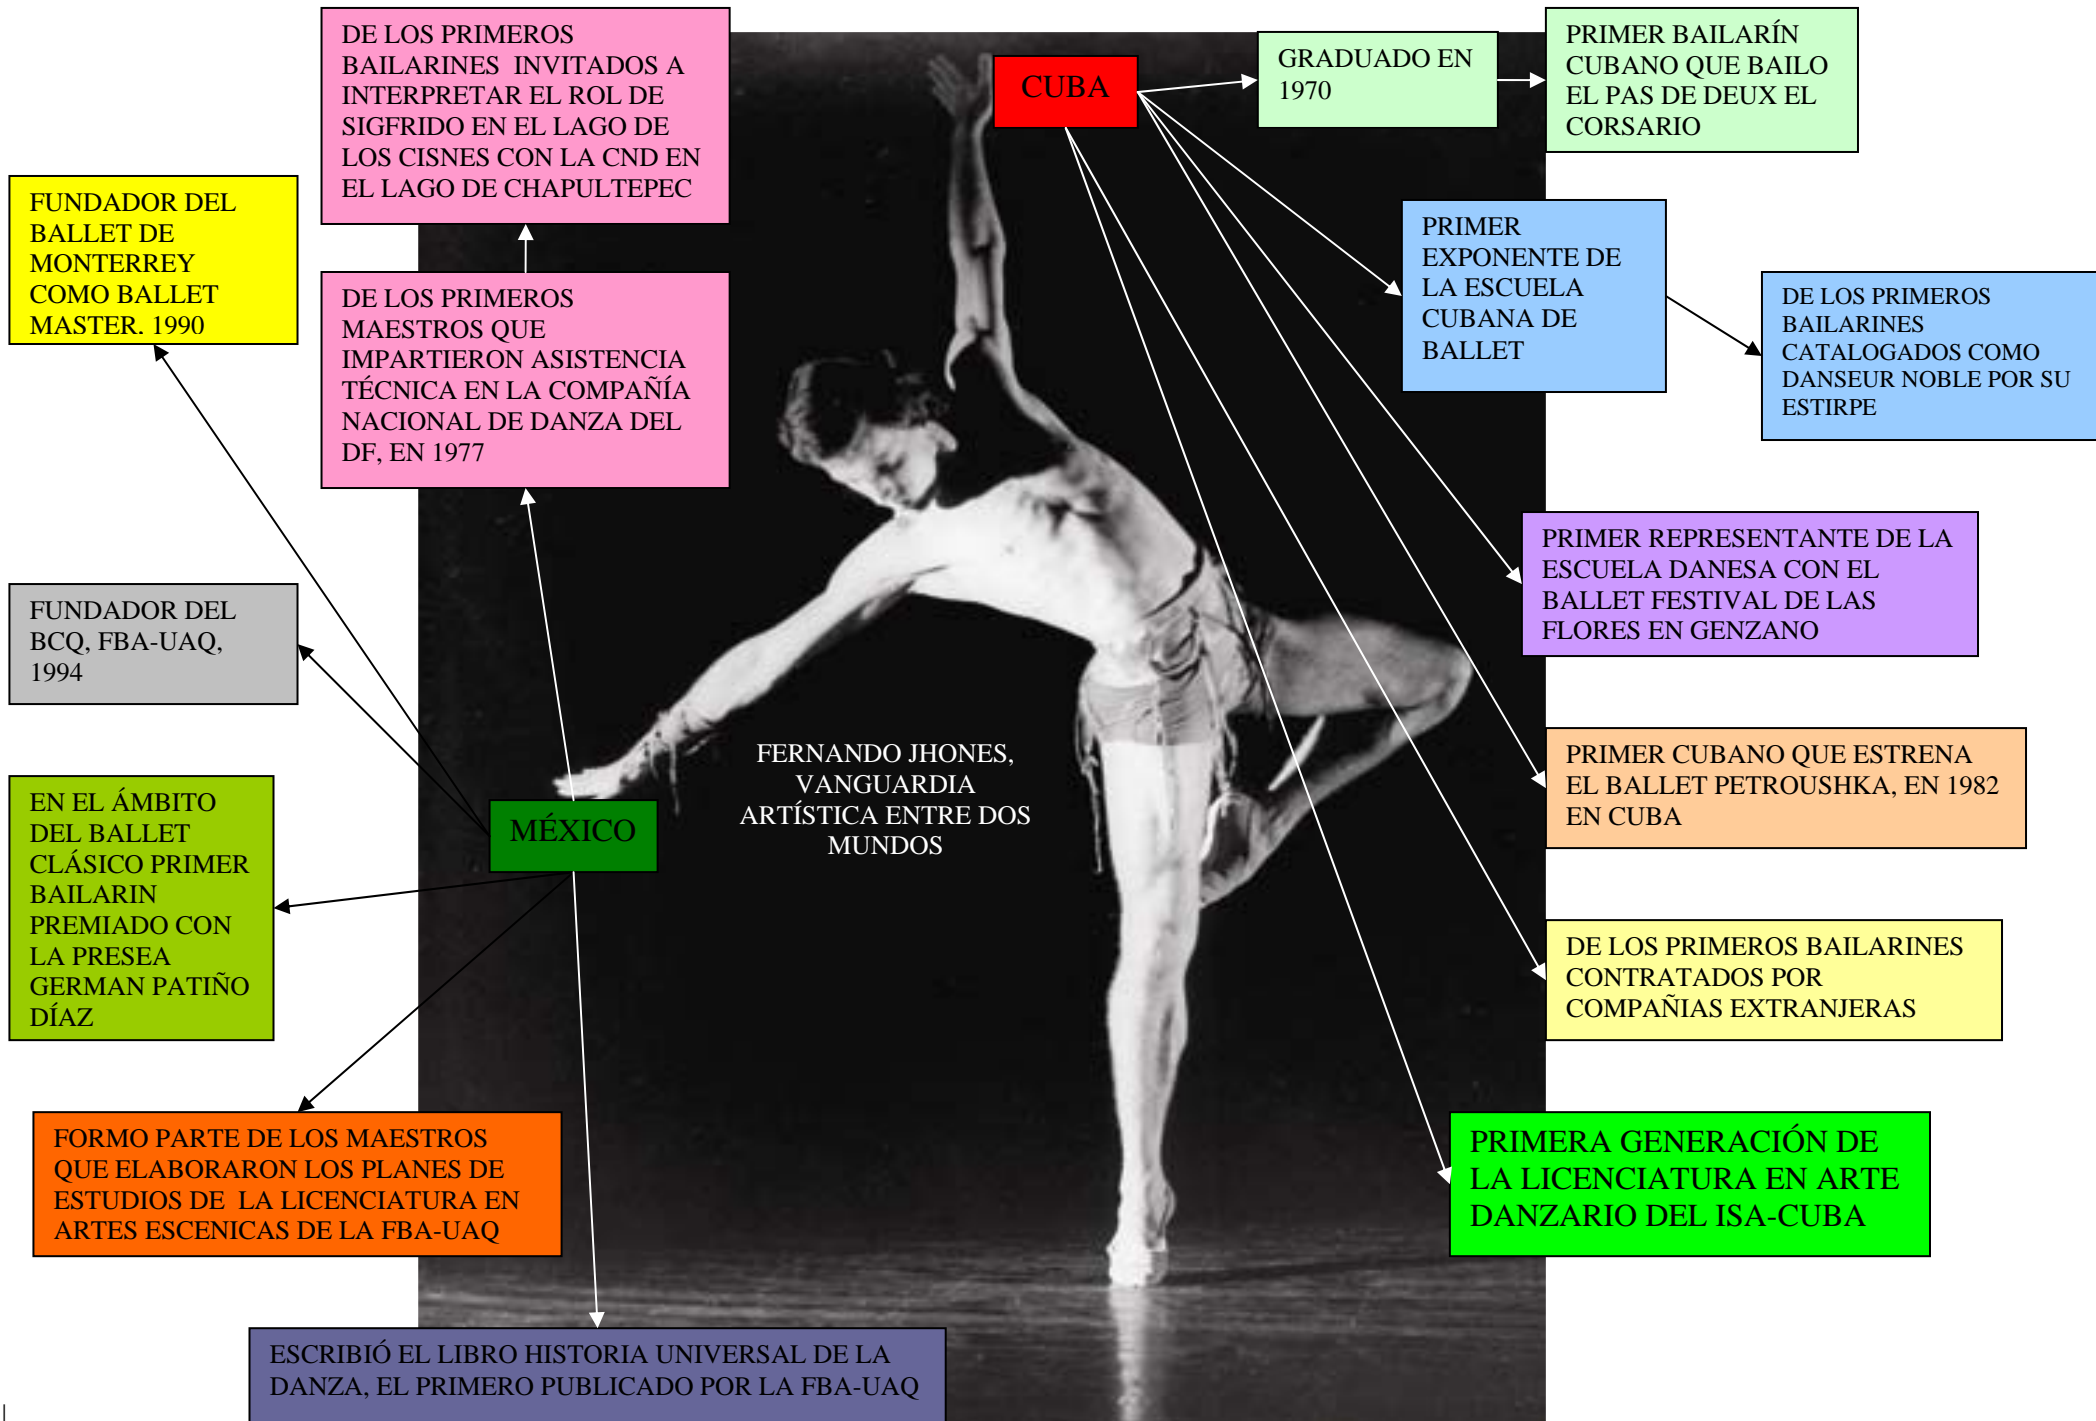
DE LOS PRIMEROS BAILARINES INVITADOS A INTERPRETAR EL ROL DE SIGFRIDO EN EL LAGO DE LOS CISNES CON LA CND EN EL LAGO DE CHAPULTEPEC

CUBA

GRADUADO EN 1970

PRIMER BAILARÍN CUBANO QUE BAILO EL PAS DE DEUX EL CORSARIO

FUNDADOR DEL BALLET DE MONTERREY COMO BALLET MASTER. 1990

DE LOS PRIMEROS MAESTROS QUE IMPARTIERON ASISTENCIA TÉCNICA EN LA COMPAÑÍA NACIONAL DE DANZA DEL DF, EN 1977

PRIMER EXPONENTE DE LA ESCUELA CUBANA DE BALLET

DE LOS PRIMEROS BAILARINES CATALOGADOS COMO DANSEUR NOBLE POR SU ESTIRPE

PRIMER REPRESENTANTE DE LA ESCUELA DANESA CON EL BALLET FESTIVAL DE LAS FLORES EN GENZANO

FUNDADOR DEL BCQ, FBA-UAQ, 1994

FERNANDO JHONES, VANGUARDIA ARTÍSTICA ENTRE DOS MUNDOS

PRIMER CUBANO QUE ESTRENA EL BALLET PETROUSHKA, EN 1982 EN CUBA

EN EL ÁMBITO DEL BALLET CLÁSICO PRIMER BAILARIN PREMIADO CON LA PRESEA GERMAN PATIÑO DÍAZ

MÉXICO

DE LOS PRIMEROS BAILARINES CONTRATADOS POR COMPAÑIAS EXTRANJERAS

FORMO PARTE DE LOS MAESTROS QUE ELABORARON LOS PLANES DE ESTUDIOS DE LA LICENCIATURA EN ARTES ESCENICAS DE LA FBA-UAQ

PRIMERA GENERACIÓN DE LA LICENCIATURA EN ARTE DANZARIO DEL ISA-CUBA

ESCRIBIÓ EL LIBRO HISTORIA UNIVERSAL DE LA DANZA, EL PRIMERO PUBLICADO POR LA FBA-UAQ